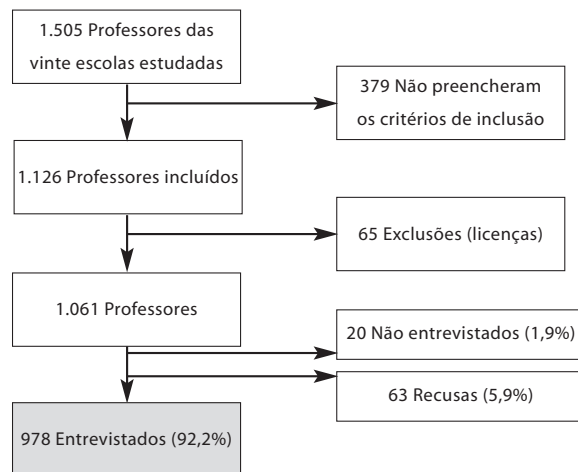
1.505 Professores das vinte escolas estudadas

379 Não preencheram os critérios de inclusão

1.126 Professores incluídos

65 Exclusões (licenças)

1.061 Professores

20 Não entrevistados (1,9%)

63 Recusas (5,9%)

978 Entrevistados (92,2%)